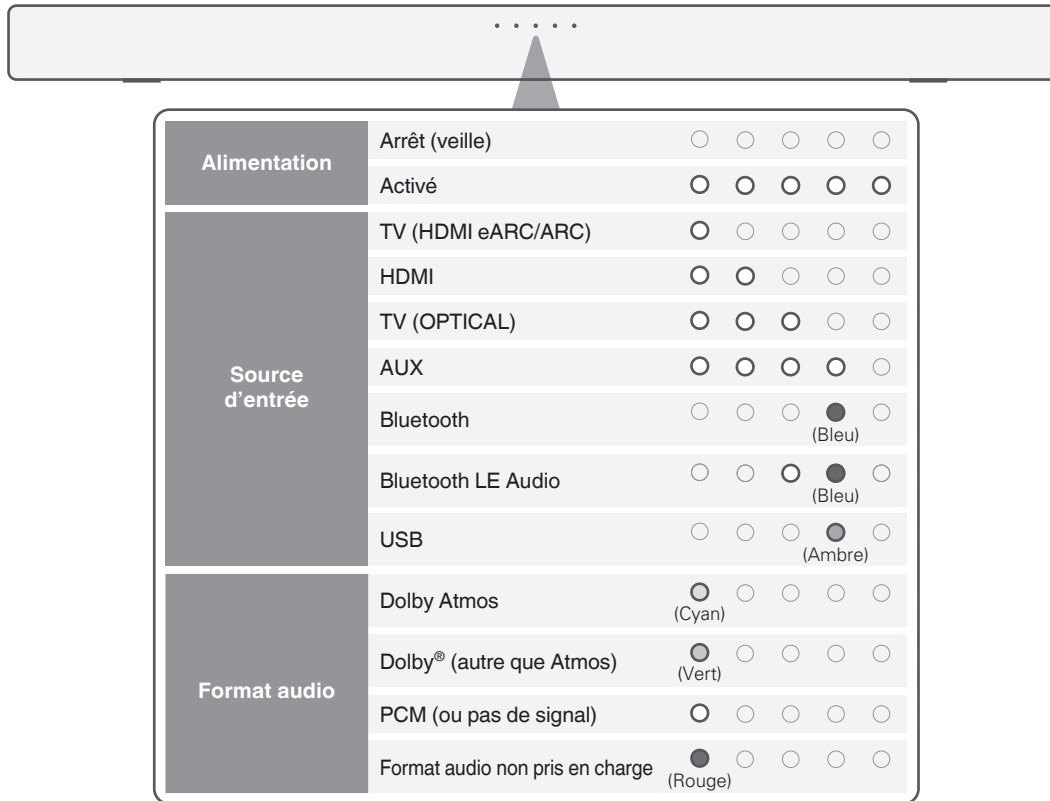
| | | |
|---|---|---|
| Alimentation | Arrêt (veille) | |
| | Activé | |
| Source d'entrée | TV (HDMI eARC/ARC) | |
| | HDMI | |
| | TV (OPTICAL) | |
| | AUX | |
| | Bluetooth | (Bleu) |
| | Bluetooth LE Audio | (Bleu) |
| | USB | (Ambre) |
| Format audio | Dolby Atmos | (Cyan) |
| | Dolby® (autre que Atmos) | (Vert) |
| | PCM (ou pas de signal) | |
| | Format audio non pris en charge | (Rouge) |